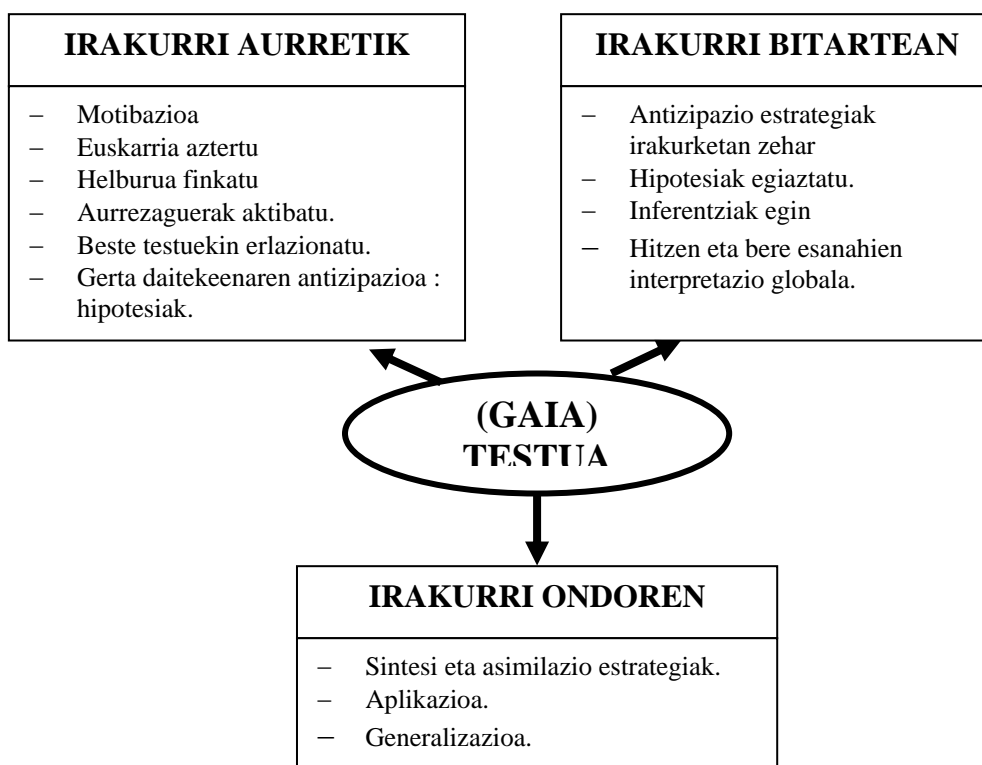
IRAKURRI AURRETIK

– Motibazioa
– Euskarria aztertu
– Helburua finkatu
– Aurrezaguerak aktibatu.
– Beste testuekin erlazionatu.
– Gerta daitekeenaren antizipazioa : hipotesiak.

IRAKURRI BITARTEAN

– Antizipazio estrategiak irakurketan zehar
– Hipotesiak egiaztatu.
– Inferentziak egin
– Hitzen eta bere esanahien interpretazio globala.

(GAIA)
TESTUA

IRAKURRI ONDOREN

– Sintesi eta asimilazio estrategiak.
– Aplikazioa.
– Generalizazioa.